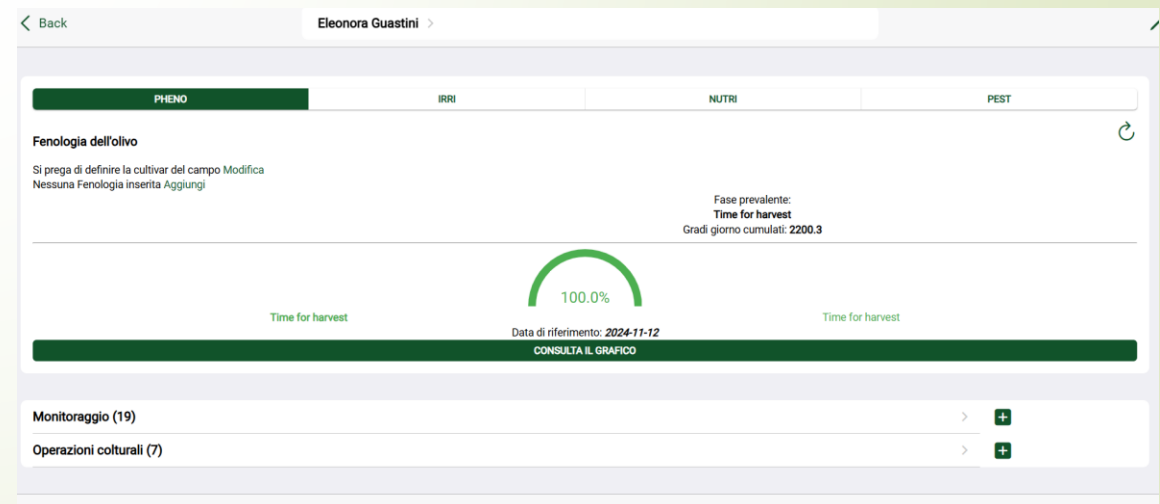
< Back

Eleonora Guastini >

| PHENO | IRRI | NUTRI | PEST |
|---|---|---|---|

Fenologia dell'olivo

Si prega di definire la cultivar del campo Modifica
Nessuna Fenologia inserita Aggiungi

Fase prevalente:
Time for harvest
Gradi giorno cumulati: 2200.3

100.0%

Time for harvest

Time for harvest

Data di riferimento: 2024-11-12

CONSULTA IL GRAFICO

Monitoraggio (19)

Operazioni colturali (7)